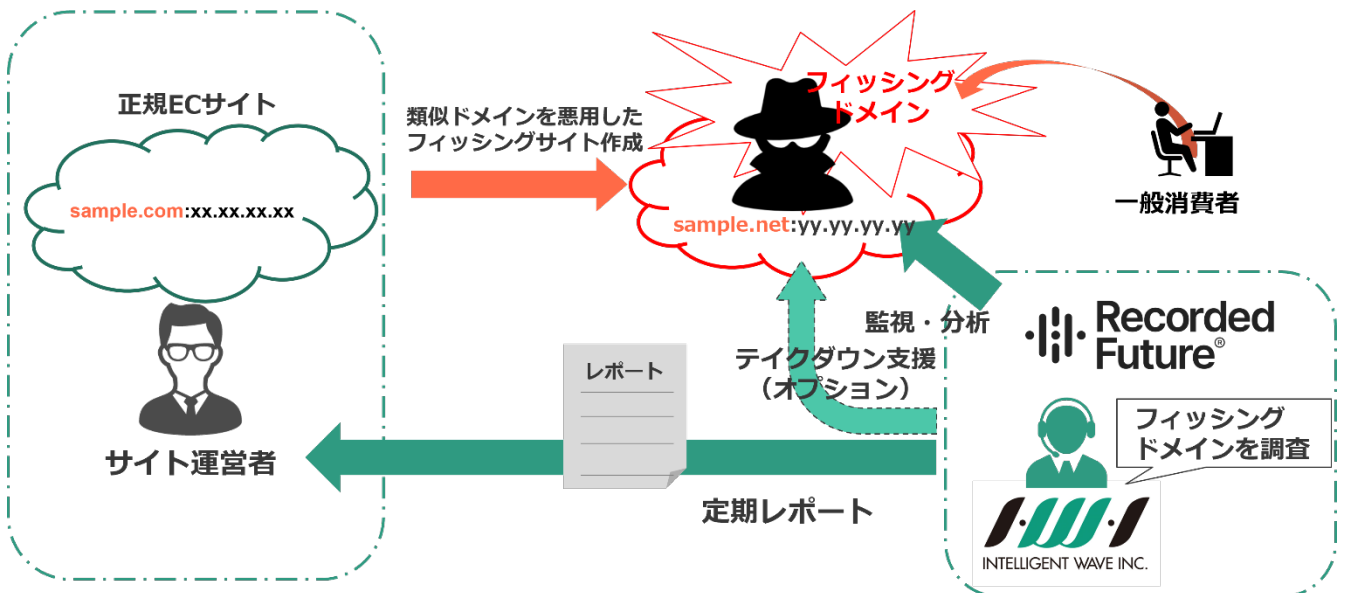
正規ECサイト

sample.com:xx.xx.xx.xx

サイト運営者

類似ドメインを悪用したフィッシングサイト作成

フィッシングドメイン

sample.net:yy.yy.yy.yy

一般消費者

監視・分析

Recorded Future®

テイクダウン支援（オプション）

レポート

フィッシングドメインを調査

定期レポート

INTELLIGENT WAVE INC.